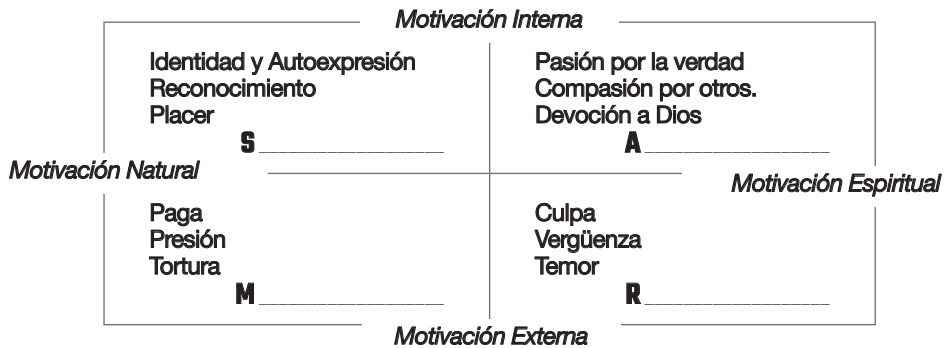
Motivación Interna

Identidad y Autoexpresión
Reconocimiento
Placer
S_______________

Pasión por la verdad
Compasión por otros.
Devoción a Dios
A_______________

Motivación Natural

Motivación Espiritual

Paga
Presión
Tortura
M_______________

Culpa
Vergüenza
Temor
R_______________

Motivación Externa